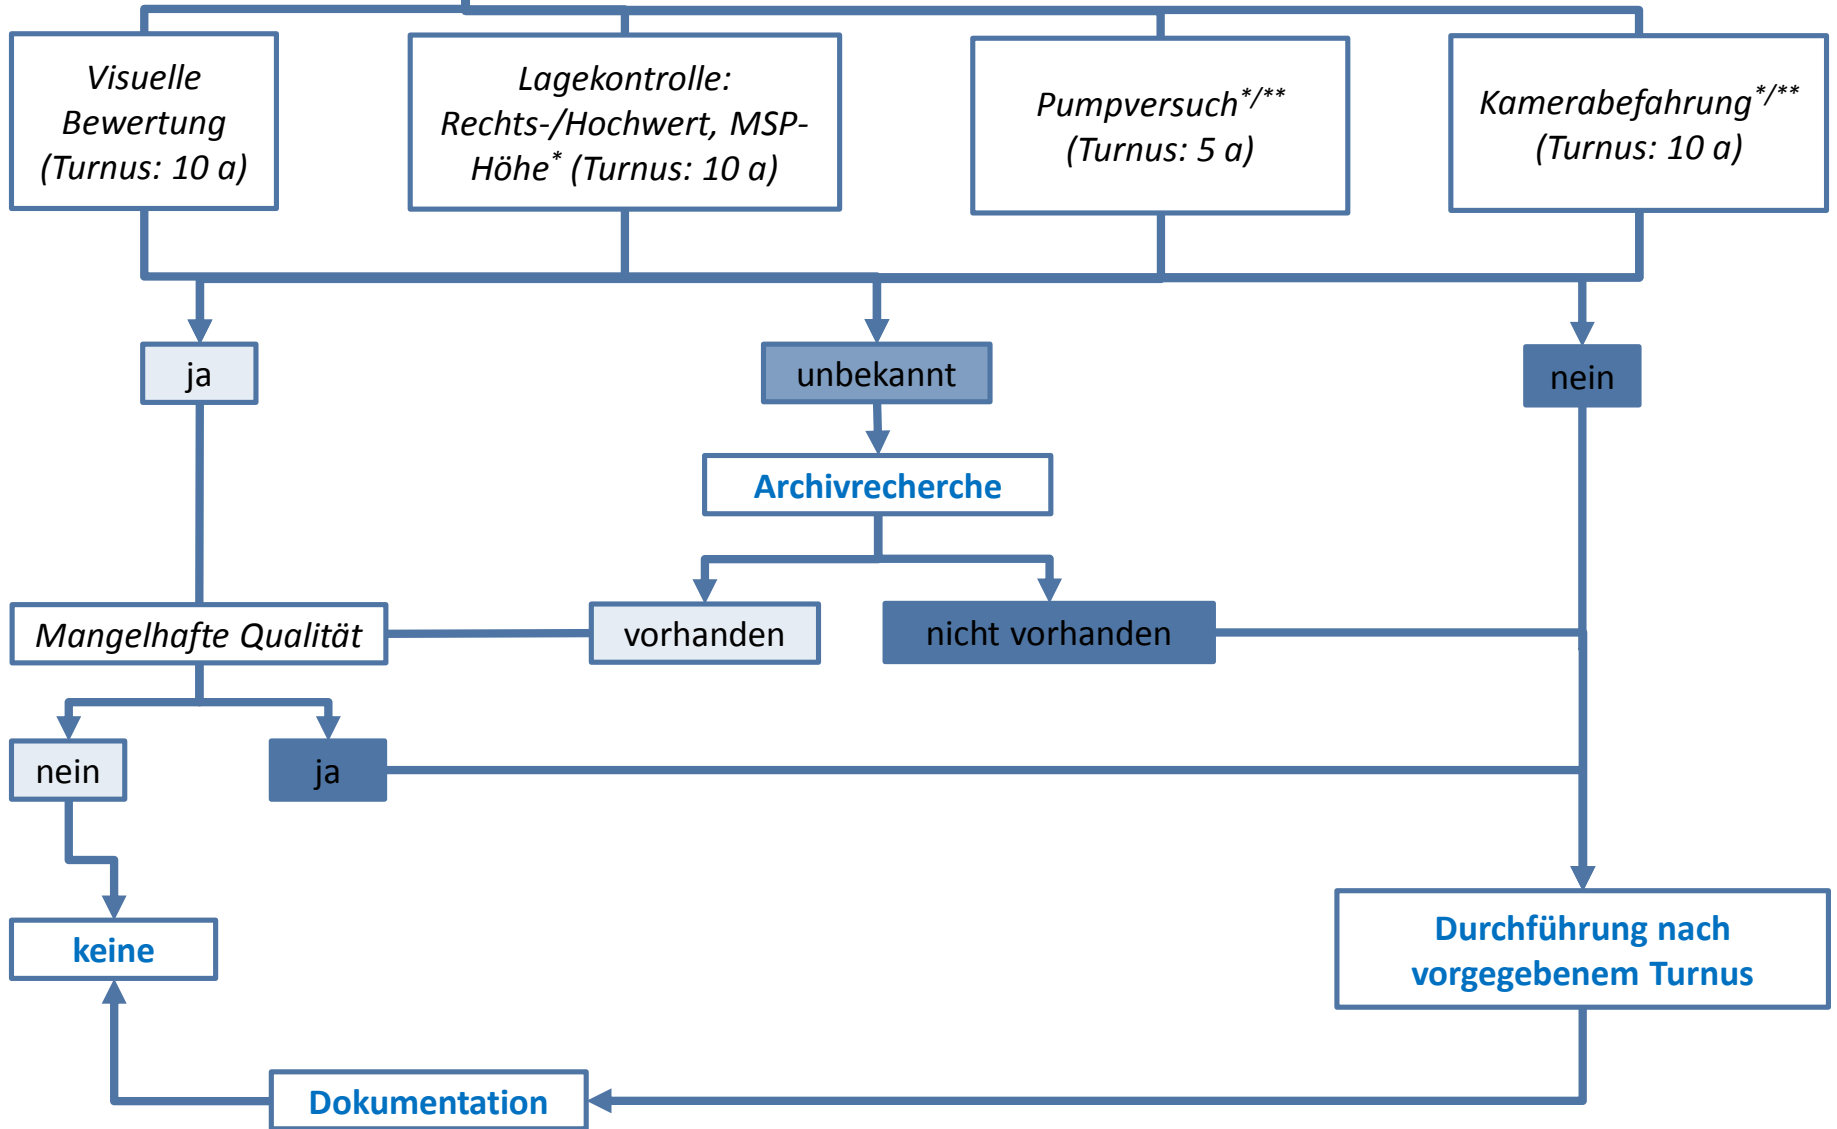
Visuelle Bewertung (Turnus: 10 a)

Lagekontrolle: Rechts-/Hochwert, MSP-Höhe$^{*}$ (Turnus: 10 a)

Pumpversuch$^{*/**}$ (Turnus: 5 a)

Kamerabefahrung$^{*/**}$ (Turnus: 10 a)

ja

unbekannt

nein

Archivrecherche

Mangelhafte Qualität

vorhanden

nicht vorhanden

nein

ja

keine

Durchführung nach vorgegebenem Turnus

Dokumentation